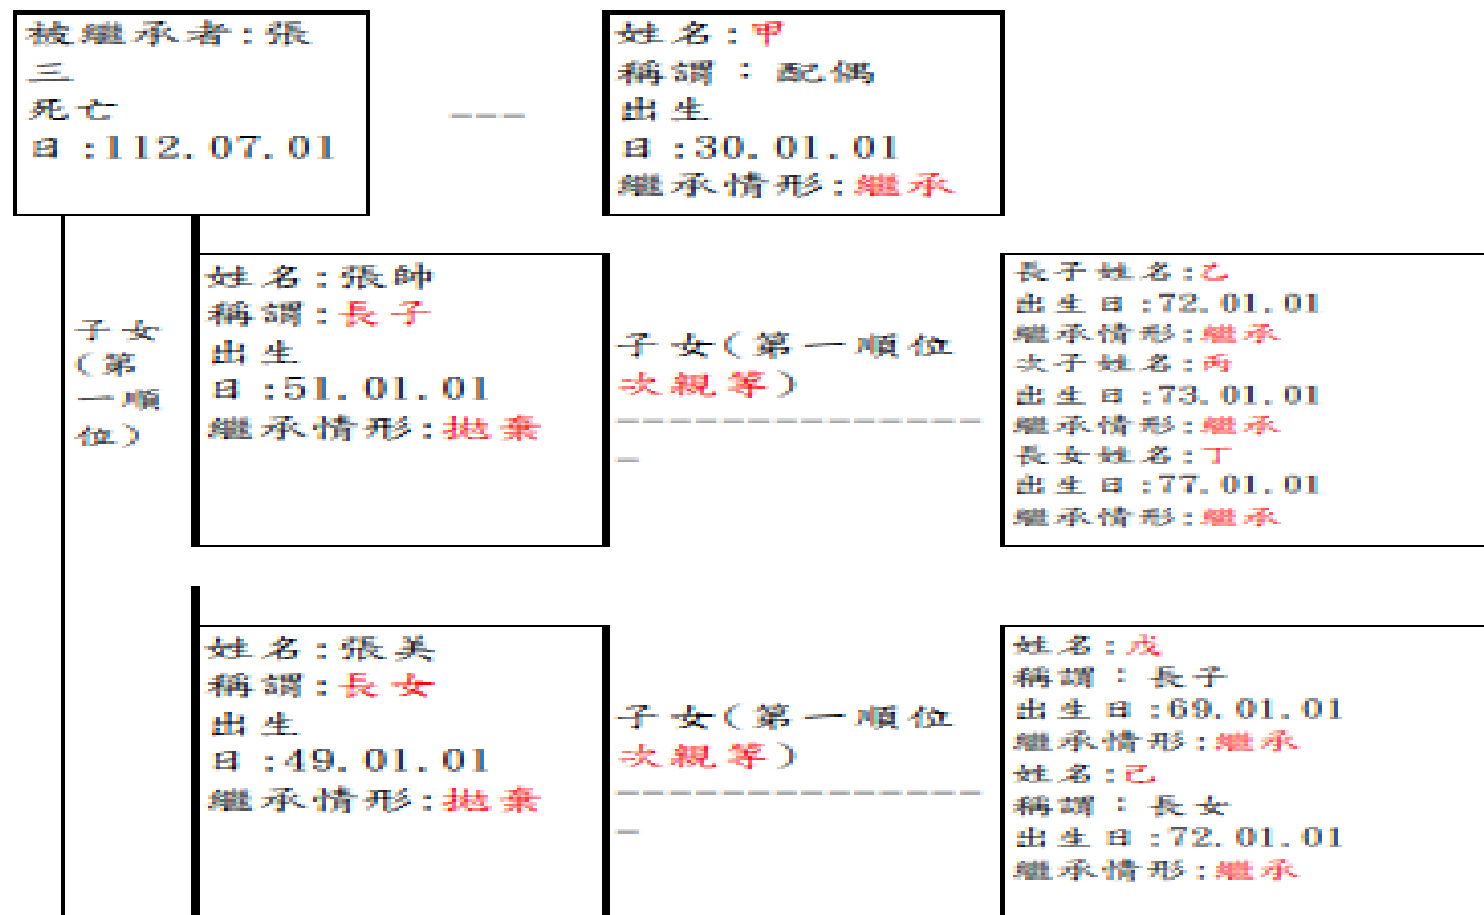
被繼承者：張三
死亡日：112.07.01

---

姓名：甲
稱謂：配偶
出生日：30.01.01
繼承情形：繼承

子女（第一順位）

姓名：張帥
稱謂：長子
出生日：51.01.01
繼承情形：拋棄

子女（第一順位次親等）
---------------

長子姓名：乙
出生日：72.01.01
繼承情形：繼承
次子姓名：丙
出生日：73.01.01
繼承情形：繼承
長女姓名：丁
出生日：77.01.01
繼承情形：繼承

姓名：張美
稱謂：長女
出生日：49.01.01
繼承情形：拋棄

子女（第一順位次親等）
---------------

姓名：戊
稱謂：長子
出生日：69.01.01
繼承情形：繼承
姓名：己
稱謂：長女
出生日：72.01.01
繼承情形：繼承